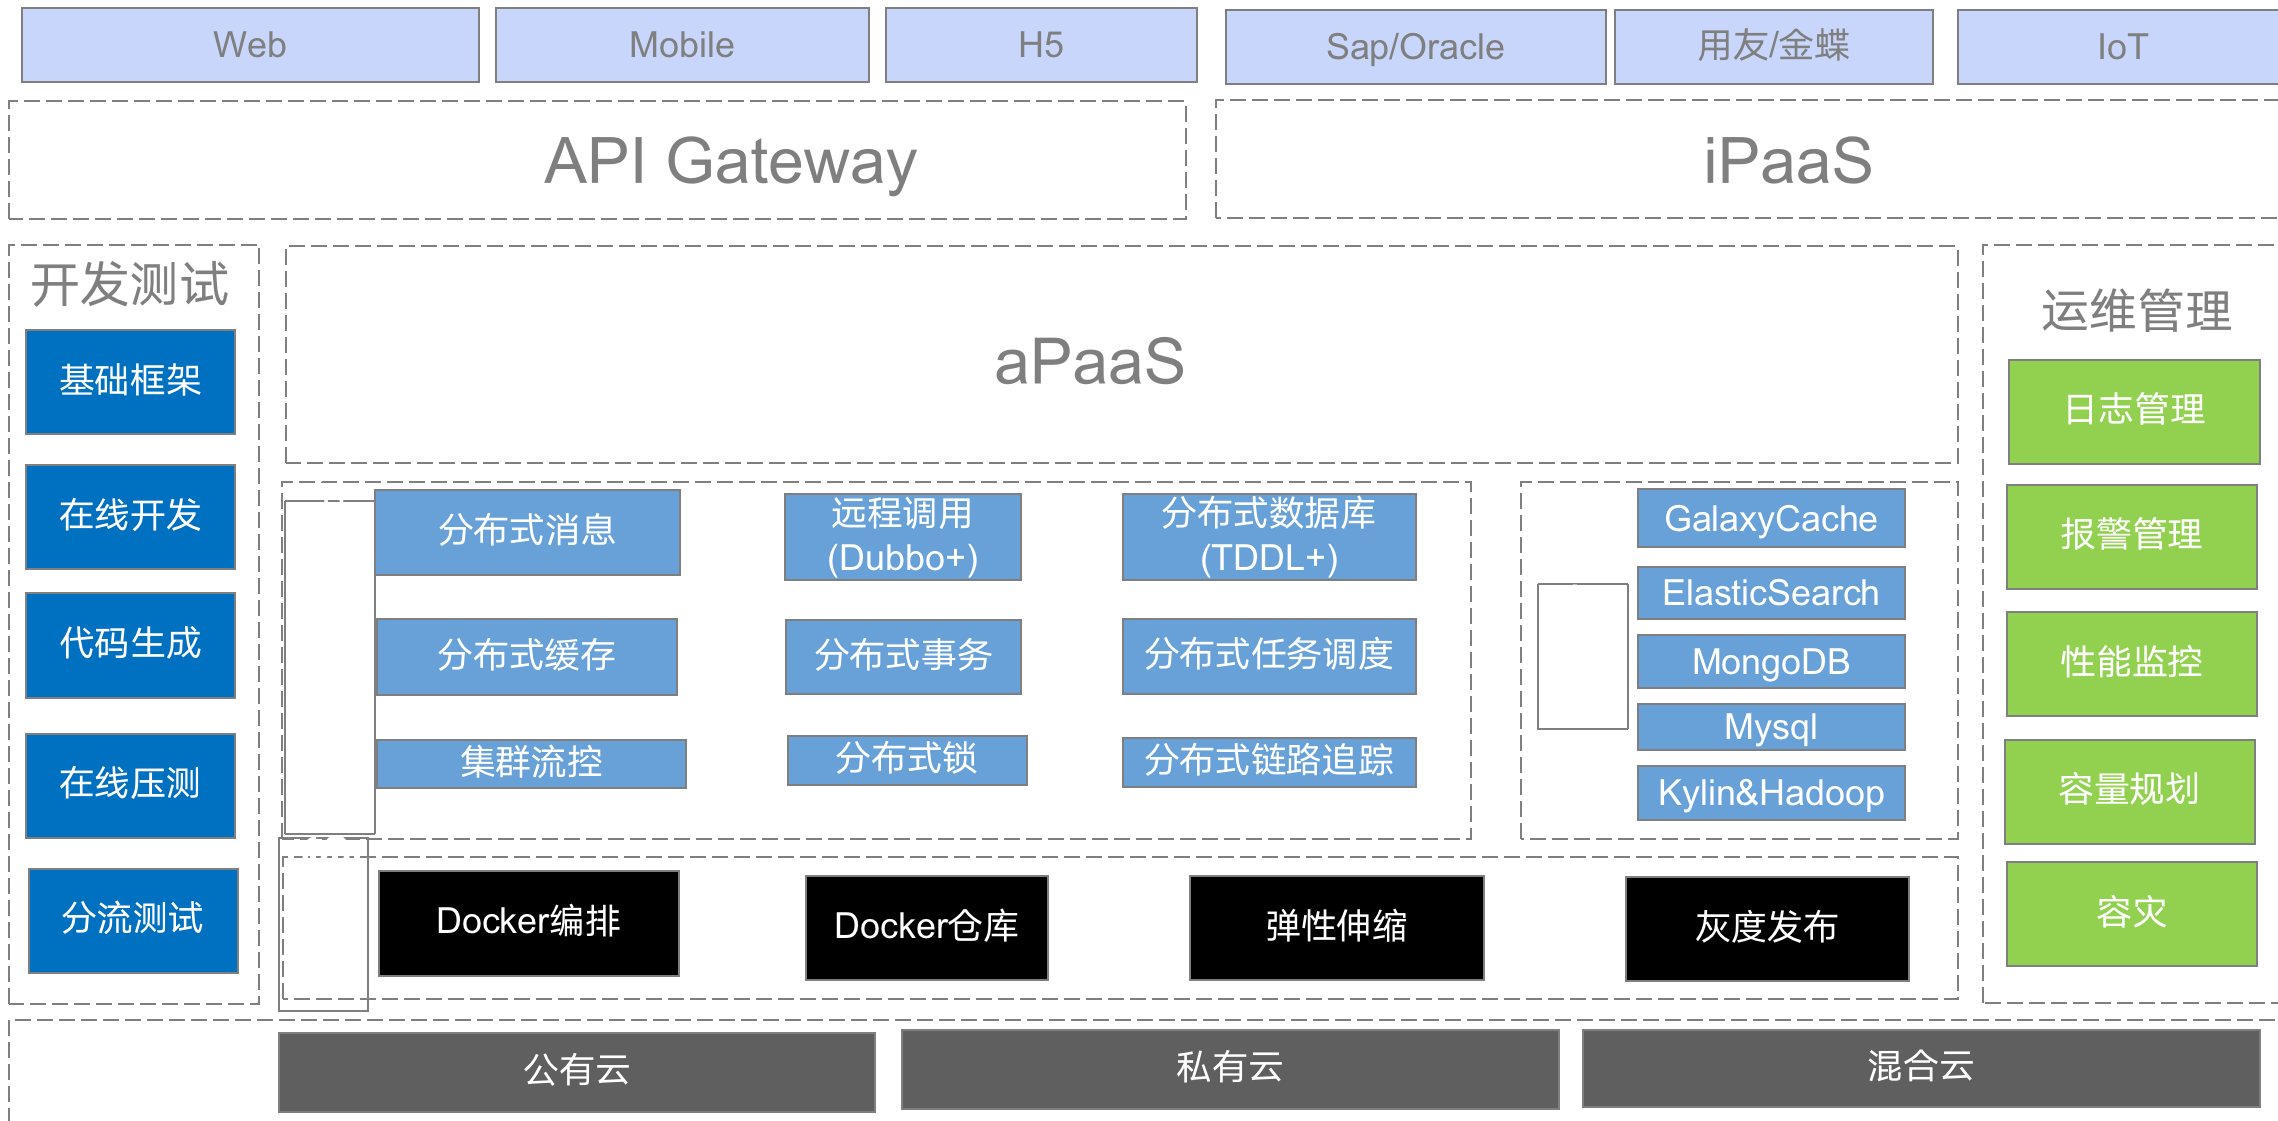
Web
Mobile
H5
Sap/Oracle
用友/金蝶
IoT

API Gateway
iPaaS

开发测试
基础框架
在线开发
代码生成
在线压测
分流测试

aPaaS

分布式消息
远程调用 (Dubbo+)
分布式数据库 (TDDL+)
分布式缓存
分布式事务
分布式任务调度
集群流控
分布式锁
分布式链路追踪

GalaxyCache
ElasticSearch
MongoDB
Mysql
Kylin&Hadoop

Docker编排
Docker仓库
弹性伸缩
灰度发布

运维管理
日志管理
报警管理
性能监控
容量规划
容灾

公有云
私有云
混合云